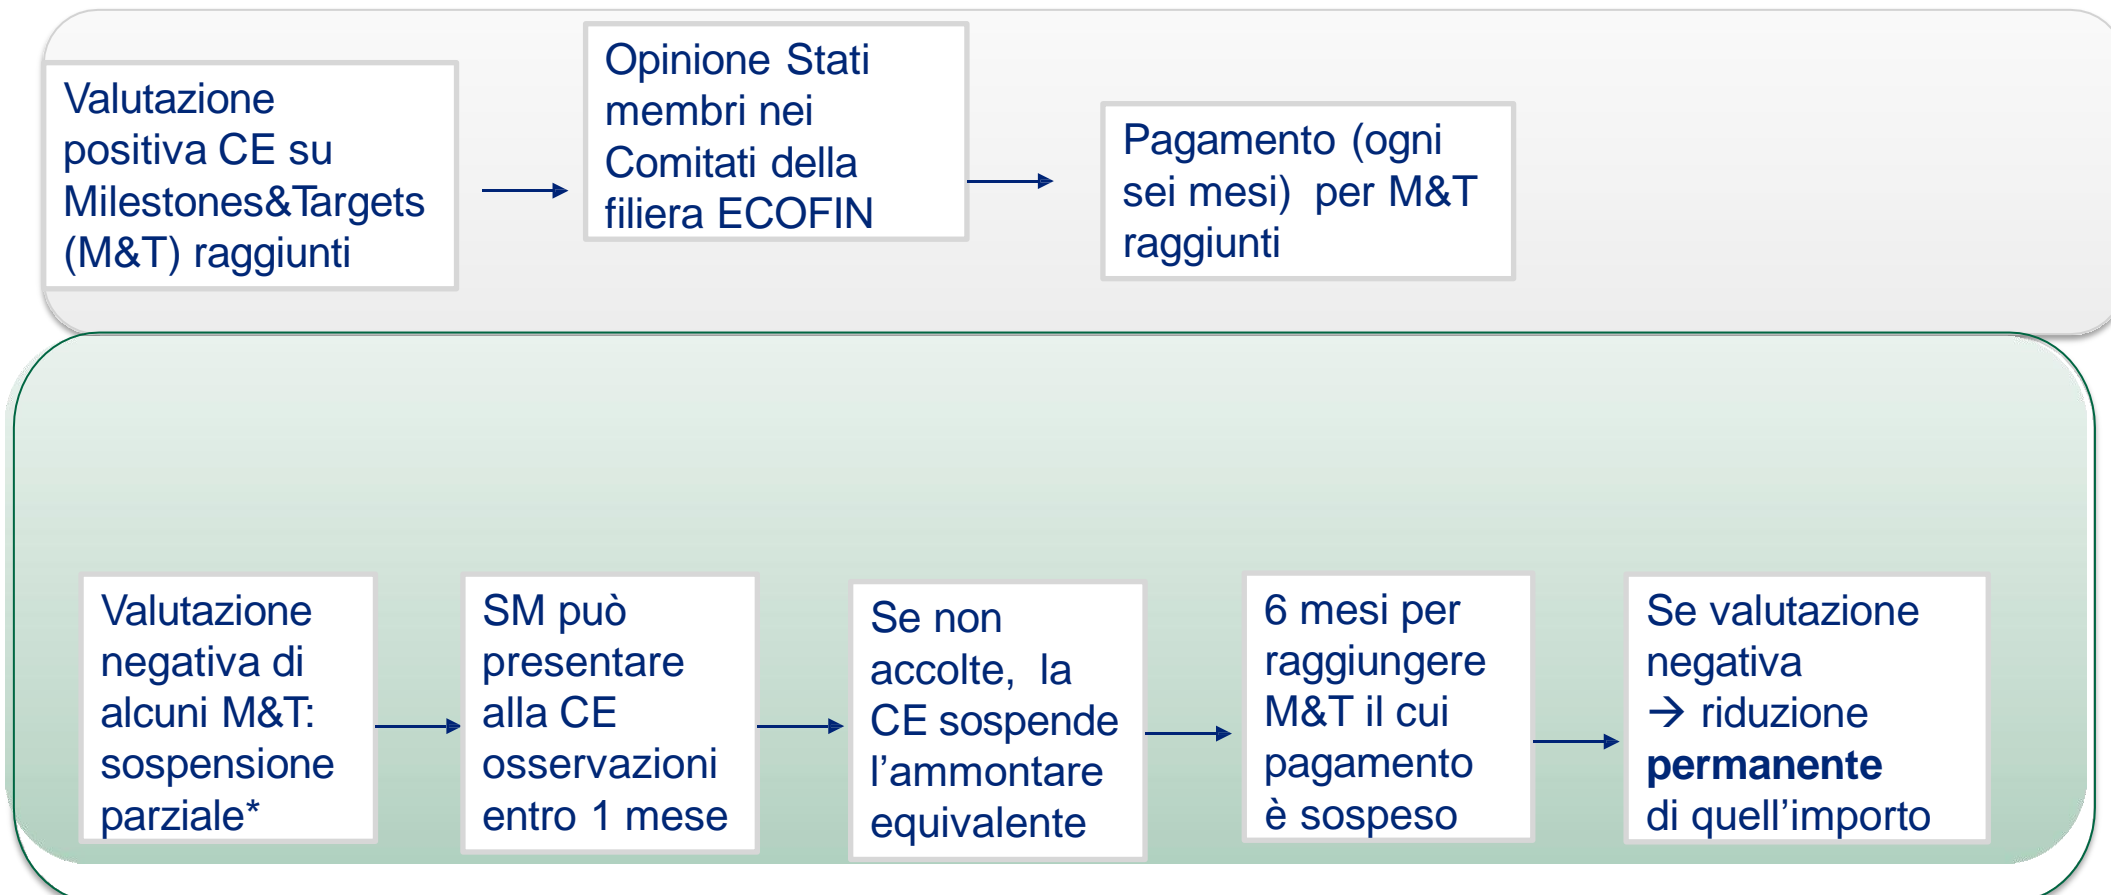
Valutazione positiva CE su Milestones&Targets (M&T) raggiunti

Opinione Stati membri nei Comitati della filiera ECOFIN

Pagamento (ogni sei mesi) per M&T raggiunti

Valutazione negativa di alcuni M&T: sospensione parziale*

SM può presentare alla CE osservazioni entro 1 mese

Se non accolte, la CE sospende l'ammontare equivalente

6 mesi per raggiungere M&T il cui pagamento è sospeso

Se valutazione negativa → riduzione **permanente** di quell'importo